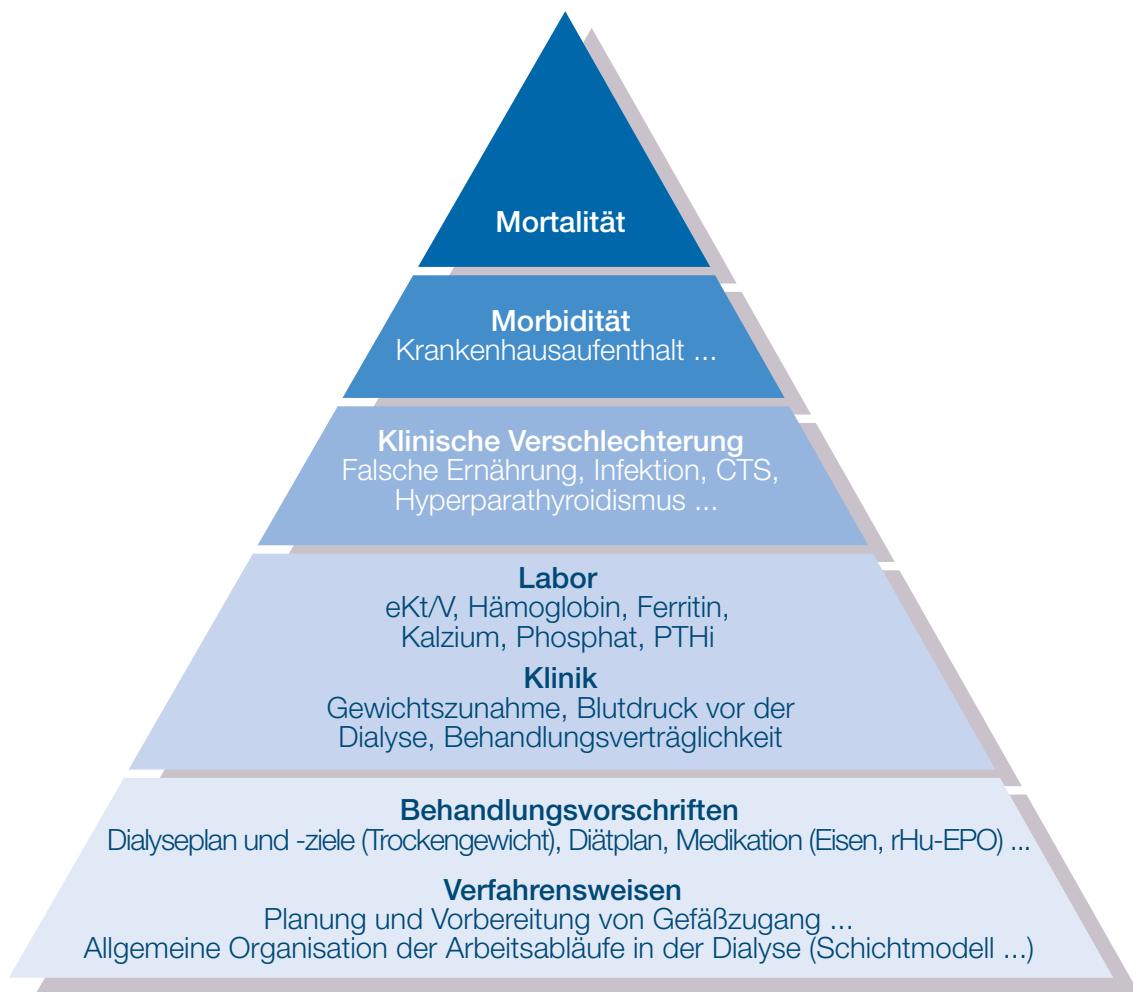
Mortalität

Morbidität
Krankenhausaufenthalt ...

Klinische Verschlechterung
Falsche Ernährung, Infektion, CTS, Hyperparathyroidismus ...

Labor
eKt/V, Hämoglobin, Ferritin, Kalzium, Phosphat, PTHi

Klinik
Gewichtszunahme, Blutdruck vor der Dialyse, Behandlungsverträglichkeit

Behandlungsvorschriften
Dialyseplan und -ziele (Trockengewicht), Diätplan, Medikation (Eisen, rHu-EPO) ...

Verfahrensweisen
Planung und Vorbereitung von Gefäßzugang ...
Allgemeine Organisation der Arbeitsabläufe in der Dialyse (Schichtmodell ...)